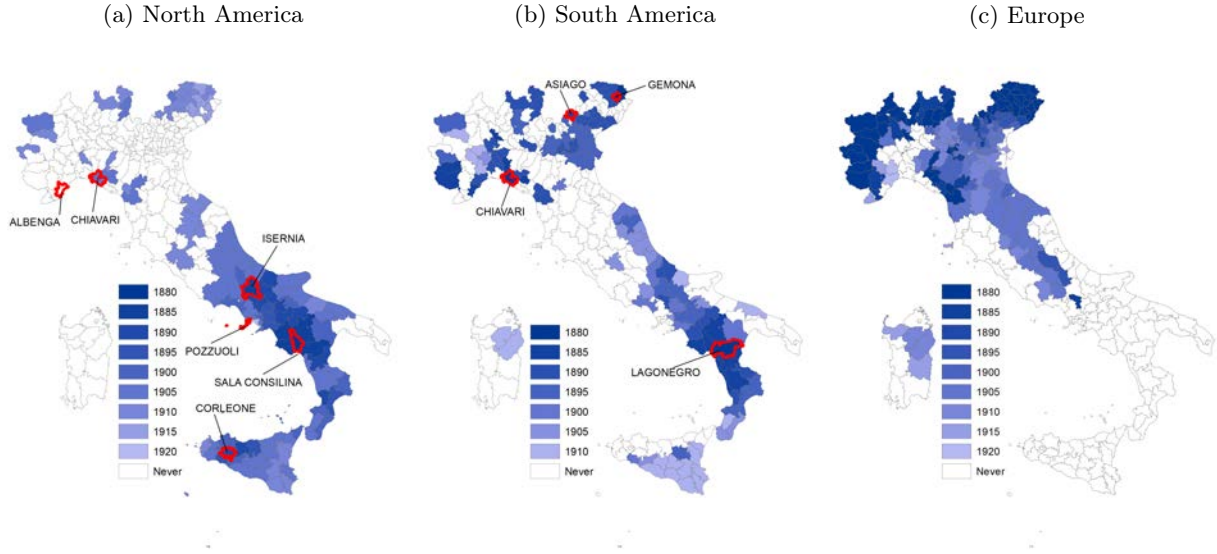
(a) North America

ALBENGA
CHIAVARI
ISERNIA
POZZUOLI
SALA CONSILINA
CORLEONE

1880
1885
1890
1895
1900
1905
1910
1915
1920
Never

(b) South America

ASIAGO
GEMONA
CHIAVARI
LAGONEGRO

1880
1885
1890
1895
1900
1905
1910
Never

(c) Europe

1880
1885
1890
1895
1900
1905
1910
1915
1920
Never